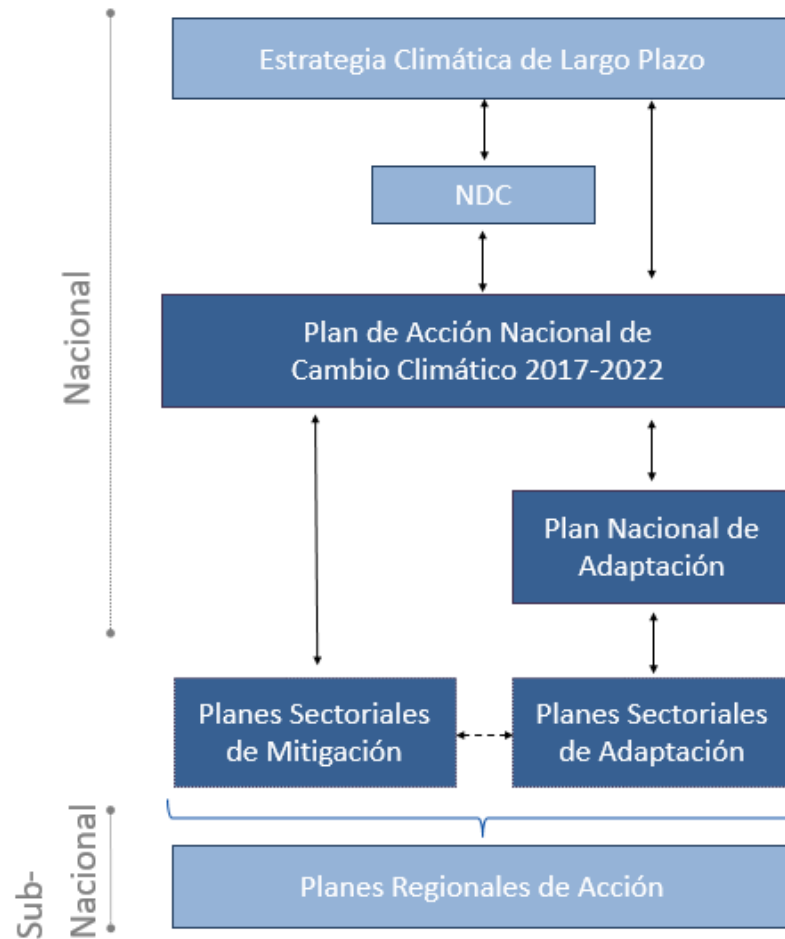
Nacional

Estrategia Climática de Largo Plazo

NDC

Plan de Acción Nacional de Cambio Climático 2017-2022

Plan Nacional de Adaptación

Planes Sectoriales de Mitigación

Planes Sectoriales de Adaptación

Sub-Nacional

Planes Regionales de Acción